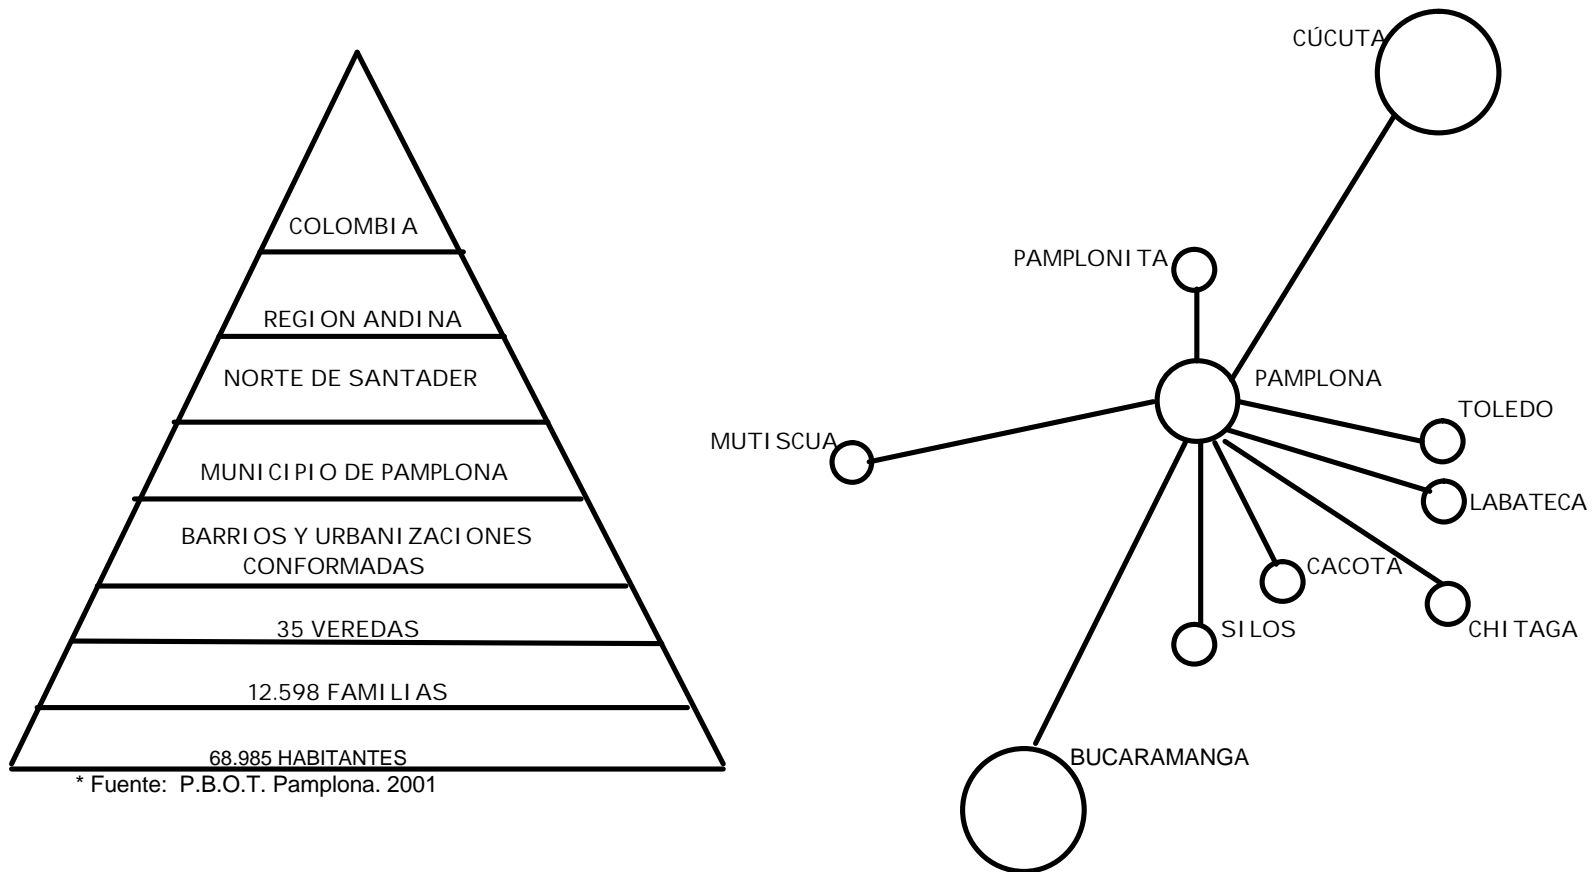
COLOMBIA

REGION ANDINA

NORTE DE SANTADER

MUNICIPIO DE PAMPLONA

BARRIOS Y URBANIZACIONES CONFORMADAS

35 VEREDAS

12.598 FAMILIAS

68.985 HABITANTES

* Fuente: P.B.O.T. Pamplona. 2001

CÚCUTA

PAMPLONITA

PAMPLONA

TOLEDO

MUTISCUA

LABATECA

CACOTA

CHITAGA

SILOS

BUCARAMANGA